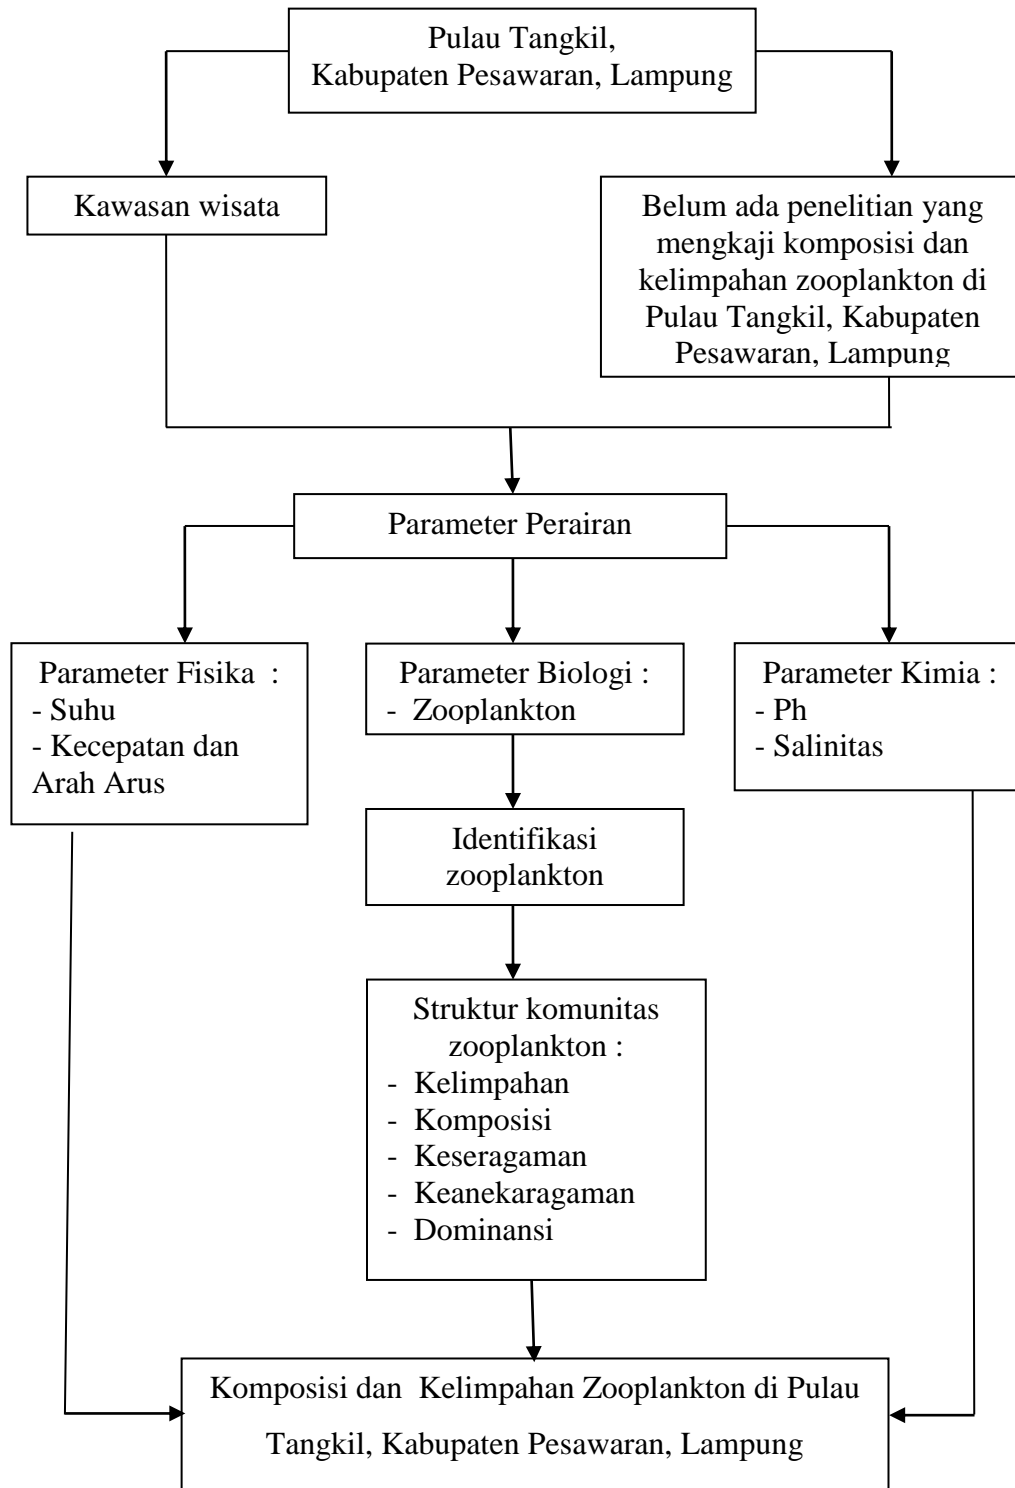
Pulau Tangkil, Kabupaten Pesawaran, Lampung

Kawasan wisata

Belum ada penelitian yang mengkaji komposisi dan kelimpahan zooplankton di Pulau Tangkil, Kabupaten Pesawaran, Lampung

Parameter Perairan

Parameter Fisika :
- Suhu
- Kecepatan dan Arah Arus

Parameter Biologi :
- Zooplankton

Parameter Kimia :
- Ph
- Salinitas

Identifikasi zooplankton

Struktur komunitas zooplankton :
- Kelimpahan
- Komposisi
- Keseragaman
- Keanekaragaman
- Dominansi

Komposisi dan Kelimpahan Zooplankton di Pulau Tangkil, Kabupaten Pesawaran, Lampung